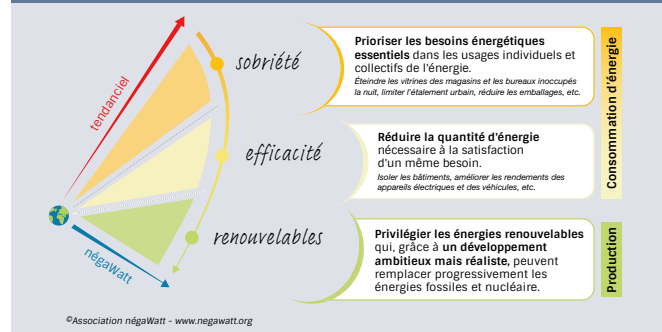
tendanciel

négaWatt

sobriété

efficacité

renouvelables

Prioriser les besoins énergétiques essentiels dans les usages individuels et collectifs de l'énergie.
Éteindre les vitrines des magasins et les bureaux inoccupés la nuit, limiter l'étalement urbain, réduire les emballages, etc.

Réduire la quantité d'énergie nécessaire à la satisfaction d'un même besoin.
Isoler les bâtiments, améliorer les rendements des appareils électriques et des véhicules, etc.

Privilégier les énergies renouvelables qui, grâce à un développement ambitieux mais réaliste, peuvent remplacer progressivement les énergies fossiles et nucléaire.

Consommation d'énergie

Production

©Association négaWatt - www.negawatt.org